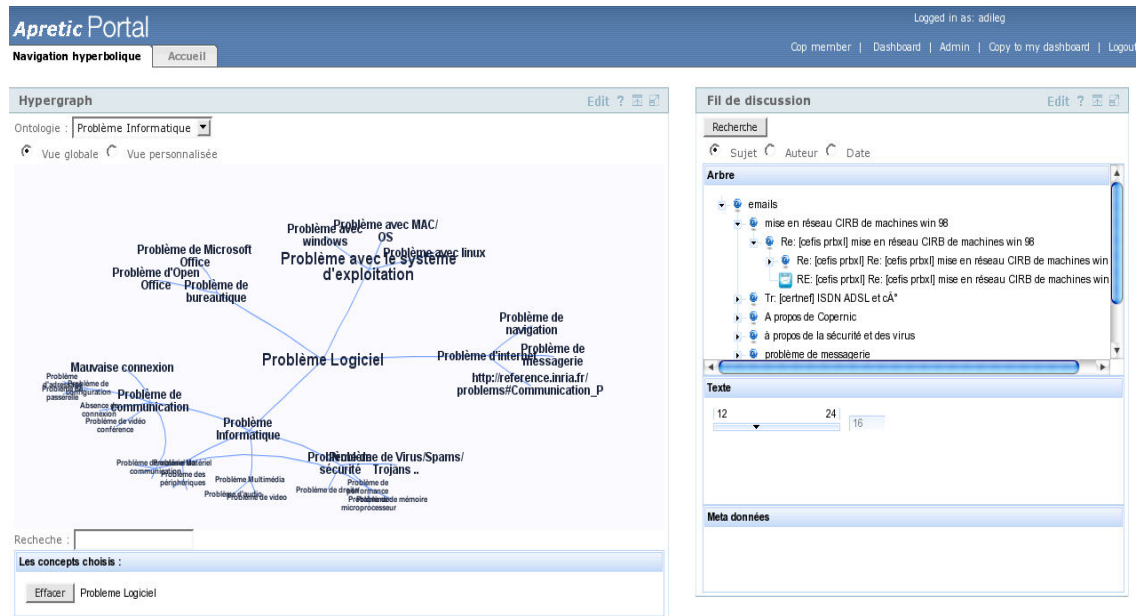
Apretic Portal

Logged in as: adileg

Navigation hyperbolique | Accueil

Cop member | Dashboard | Admin | Copy to my dashboard | Logout

Hypergraph

Edit ?

Ontologie : Problème Informatique

Vue globale  Vue personnalisée

Problème avec windows

Problème avec MAC/ OS

Problème avec linux

Problème avec le système d'exploitation

Problème de Microsoft Office

Problème d'Open Office

Problème de bureautique

Problème de navigation

Problème d'internet

Problème de messagerie

http://reference.inria.fr/problems#Communication_P

Problème Logiciel

Mauvaise connexion

Problème de configuration

Problème de passerelle

Problème de communication

Absence de connexion

Problème de vidéo conférence

Problème Informatique

Problème de Virus/Spams/ Trojans ..

Problème de sécurité

Problème de communication

Problème Matériel

Problème des périphériques

Problème Multimédia

Problème d'audio

Problème de vidéo

Problème de droit

Problème de performance

Problème de mémoire

Problème de microprocesseur

Recheche :

Les concepts choisis :

Effacer  Probleme Logiciel

Fil de discussion

Edit ?

Recherche

Sujet  Auteur  Date

Arbre

emails

mise en réseau CIRB de machines win 98

Re: [cefis prbxl] mise en réseau CIRB de machines win 98

Re: [cefis prbxl] Re: [cefis prbxl] mise en réseau CIRB de machines win

RE: [cefis prbxl] Re: [cefis prbxl] mise en réseau CIRB de machines win

Tr: [certnef] ISDN ADSL et cÂ°

A propos de Copernic

à propos de la sécurité et des virus

problème de messagerie

Texte

12   24

16

Meta données